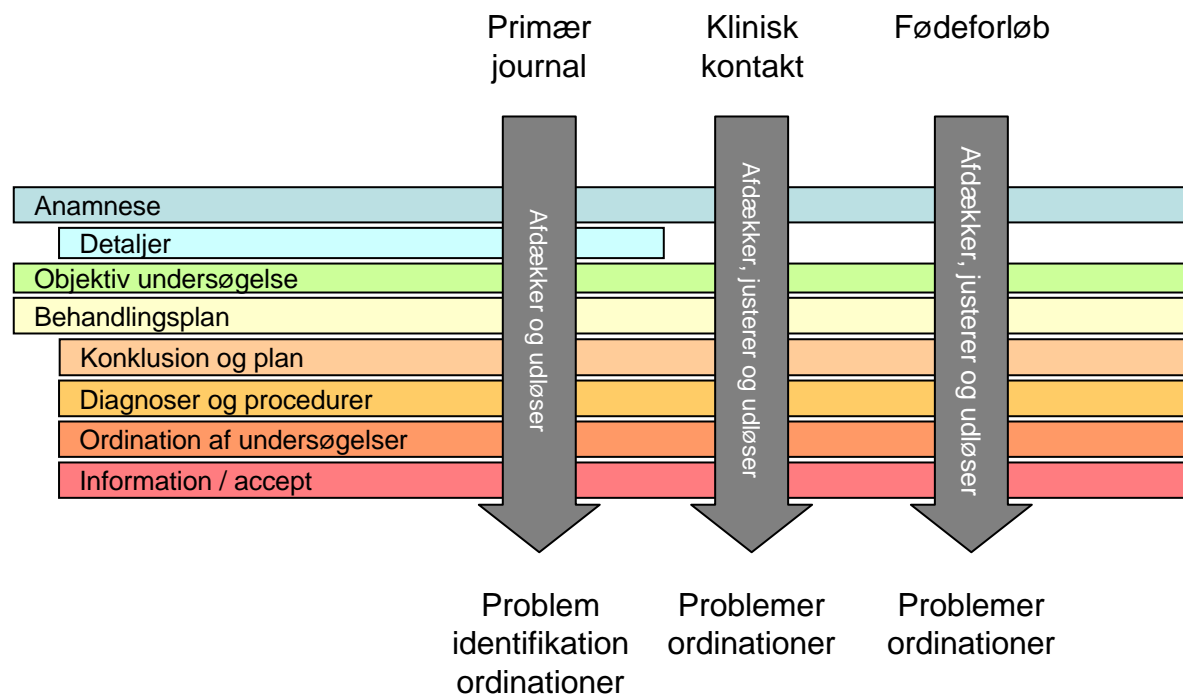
Primær journal

Klinisk kontakt

Fødeforløb

Anamnese

Detaljer

Objektiv undersøgelse

Behandlingsplan

Konklusion og plan

Diagnoser og procedurer

Ordination af undersøgelser

Information / accept

Afdækker og udløser

Afdækker, justerer og udløser

Afdækker, justerer og udløser

Problem identifikation ordinationer

Problemer ordinationer

Problemer ordinationer